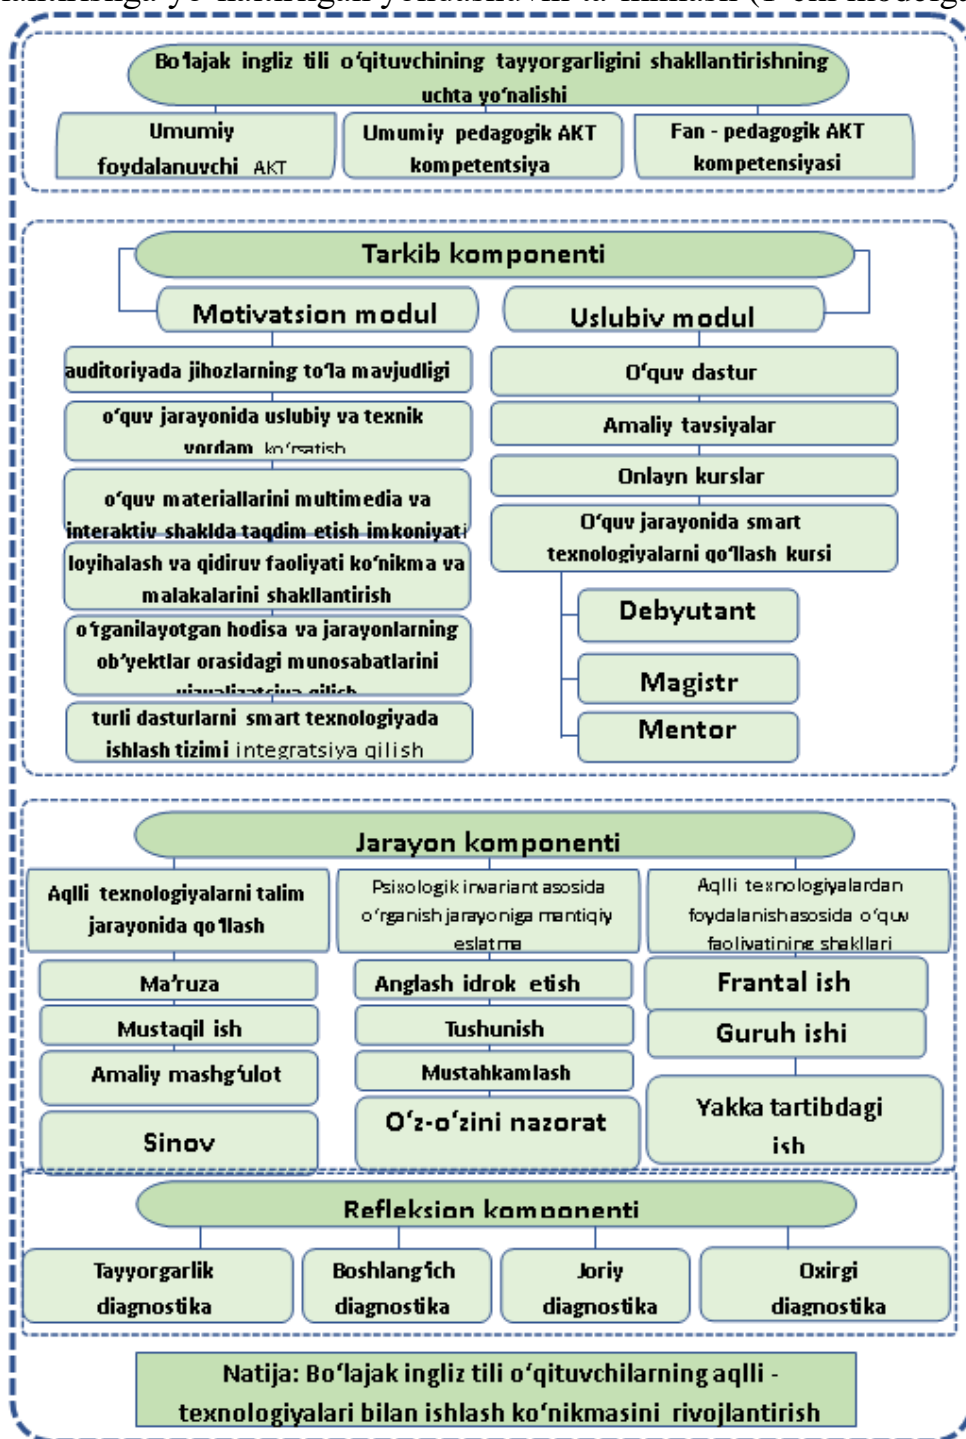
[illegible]

Bo'lajak ingliz tili o'qituvchining tayyorgarligini shakllantirishning uchta yo'nalishi

Umumiy foydalanuvchi AKT

Umumiy pedagogik AKT kompetentsiya

Fan - pedagogik AKT kompetensiyasi

Tarkib komponenti

Motivatsion modul

Uslubiv modul

auditoriyada jihozlarning to'la mavjudligi

o'quv jarayonida uslubiy va texnik yordam ko'rsatish

o'quv materiallarini multimedia va interaktiv shaklda taqdim etish imkoniyati

loyihalash va qidiruv faoliyati ko'nikma va malakalarini shakllantirish

o'rganilayotgan hodisa va jarayonlarning ob'yektlar orasidagi munosabatlarini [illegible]

turli dasturlarni smart texnologiyada ishlash tizimi integratsiya qilish

O'quv dastur

Amaliy tavsiyalar

Onlayn kurslar

O'quv jarayonida smart texnologiyalarni qo'llash kursi

Debyutant

Magistr

Mentor

Jarayon komponenti

Aqlli texnologiyalarni talim jarayonida qo'llash

Psixologik invariant asosida o'rganish jarayoniga mantiqiy eslatma

Aqlli texnologiyalardan foydalanish asosida o'quv faoliyatining shakllari

Ma'ruza

Mustaqil ish

Amaliy mashg'ulot

Sinov

Anglash idrok etish

Tushunish

Mustahkamlash

O'z-o'zini nazorat

Frantal ish

Guruh ishi

Yakka tartibdagi ish

Refleksion komponenti

Tayyorgarlik diagnostika

Boshlang'ich diagnostika

Joriy diagnostika

Oxirgi diagnostika

Natija: Bo'lajak ingliz tili o'qituvchilarning aqlli - texnologiyalari bilan ishlash ko'nikmasini rivojlantirish